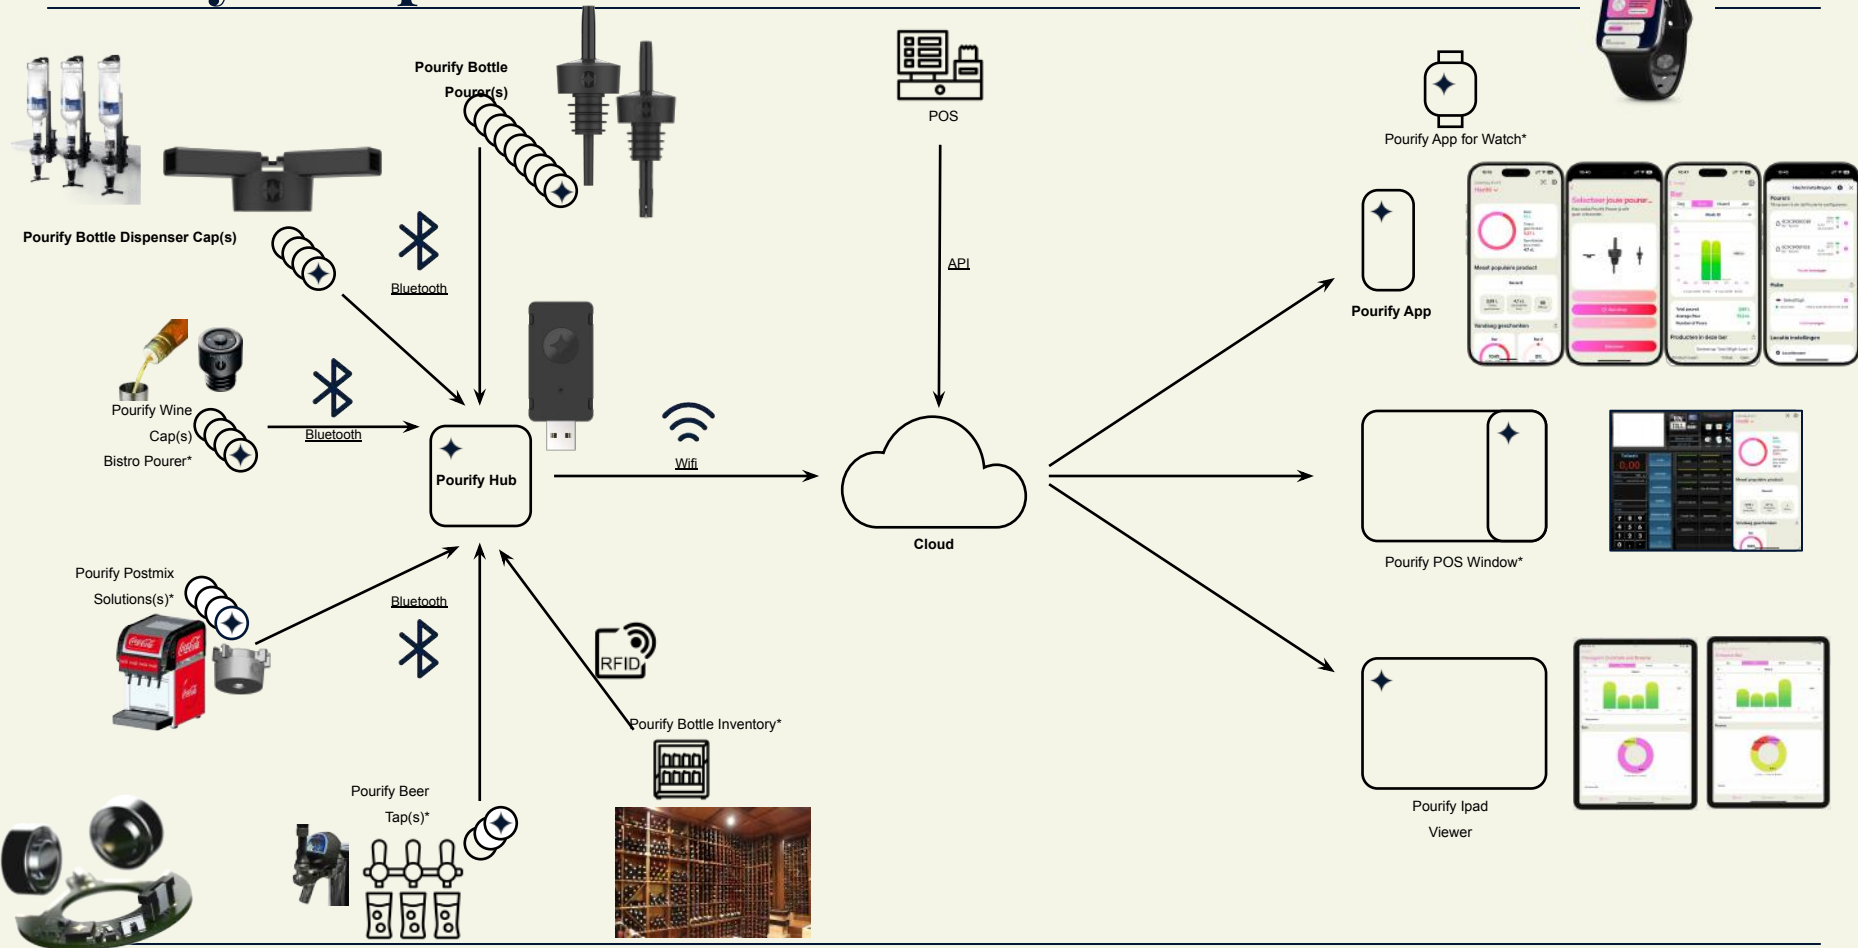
Pourify Bottle Pourer(s)

POS

Pourify App for Watch*

Pourify Bottle Dispenser Cap(s)

Bluetooth

API

Pourify App

Pourify Wine Cap(s) Bistro Pourer*

Bluetooth

Pourify Hub

Wifi

Cloud

Pourify POS Window*

Pourify Postmix Solutions(s)*

Bluetooth

RFID

Pourify Bottle Inventory*

Pourify Ipad Viewer

Pourify Beer Tap(s)*